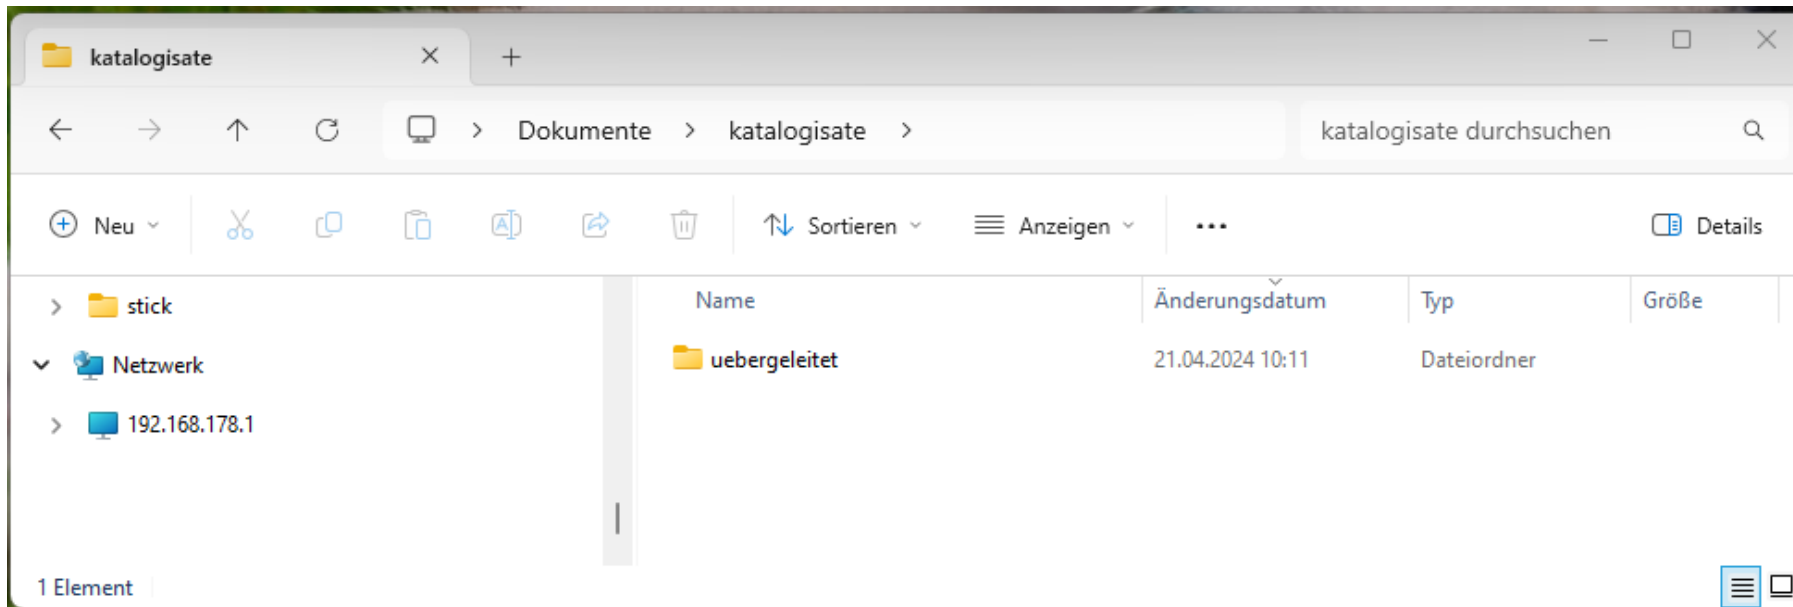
katalogisate ×  +

Dokumente > katalogisate >

katalogisate durchsuchen

Neu  Sortieren  Anzeigen  ···  Details

stick
Netzwerk
192.168.178.1

| Name | Änderungsdatum | Typ | Größe |
|---|---|---|---|
| uebergeleitet | 21.04.2024 10:11 | Dateiordner | |

1 Element